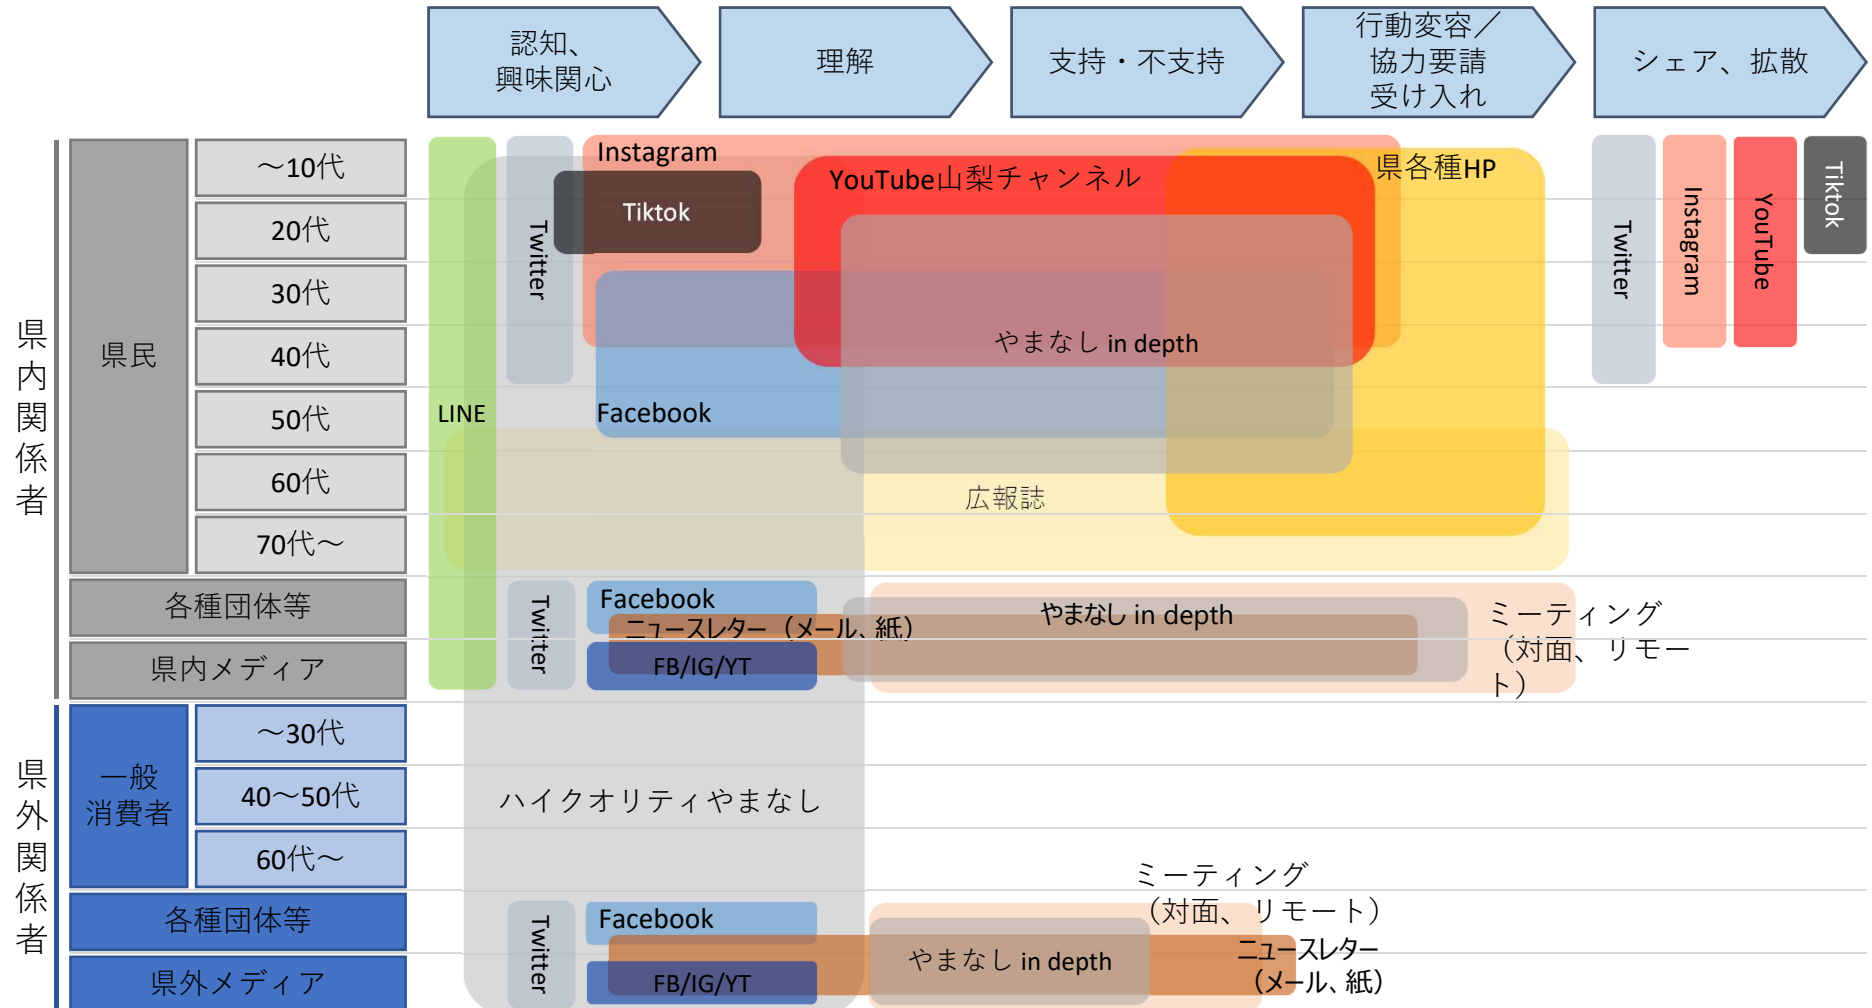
認知、興味関心

理解

支持・不支持

行動変容／協力要請受け入れ

シェア、拡散

県内関係者

県民

〜10代

20代

30代

40代

50代

60代

70代〜

各種団体等

県内メディア

県外関係者

一般消費者

〜30代

40〜50代

60代〜

各種団体等

県外メディア

LINE

Twitter

Instagram

Tiktok

YouTube山梨チャンネル

県各種HP

やまなし in depth

Facebook

広報誌

Twitter

Instagram

YouTube

Tiktok

Twitter

Facebook

ニュースレター（メール、紙）

FB/IG/YT

やまなし in depth

ミーティング（対面、リモート）

ハイクオリティやまなし

ミーティング（対面、リモート）

Twitter

Facebook

FB/IG/YT

やまなし in depth

ニュースレター（メール、紙）